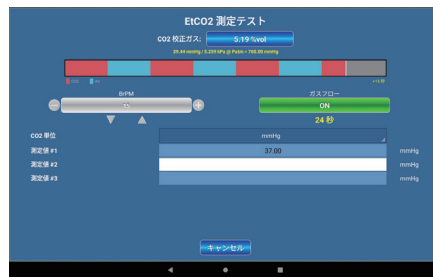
EtCO2 測定テスト

CO2 校正ガス: 5.19 %vol

39.44 mmHg / 5.259 kPa @ Patm = 760.00 mmHg

BrPM

15

ガスフロー

ON

24 秒

CO2 単位 mmHg

測定値 #1 37.00 mmHg

測定値 #2 mmHg

測定値 #3 mmHg

キャンセル